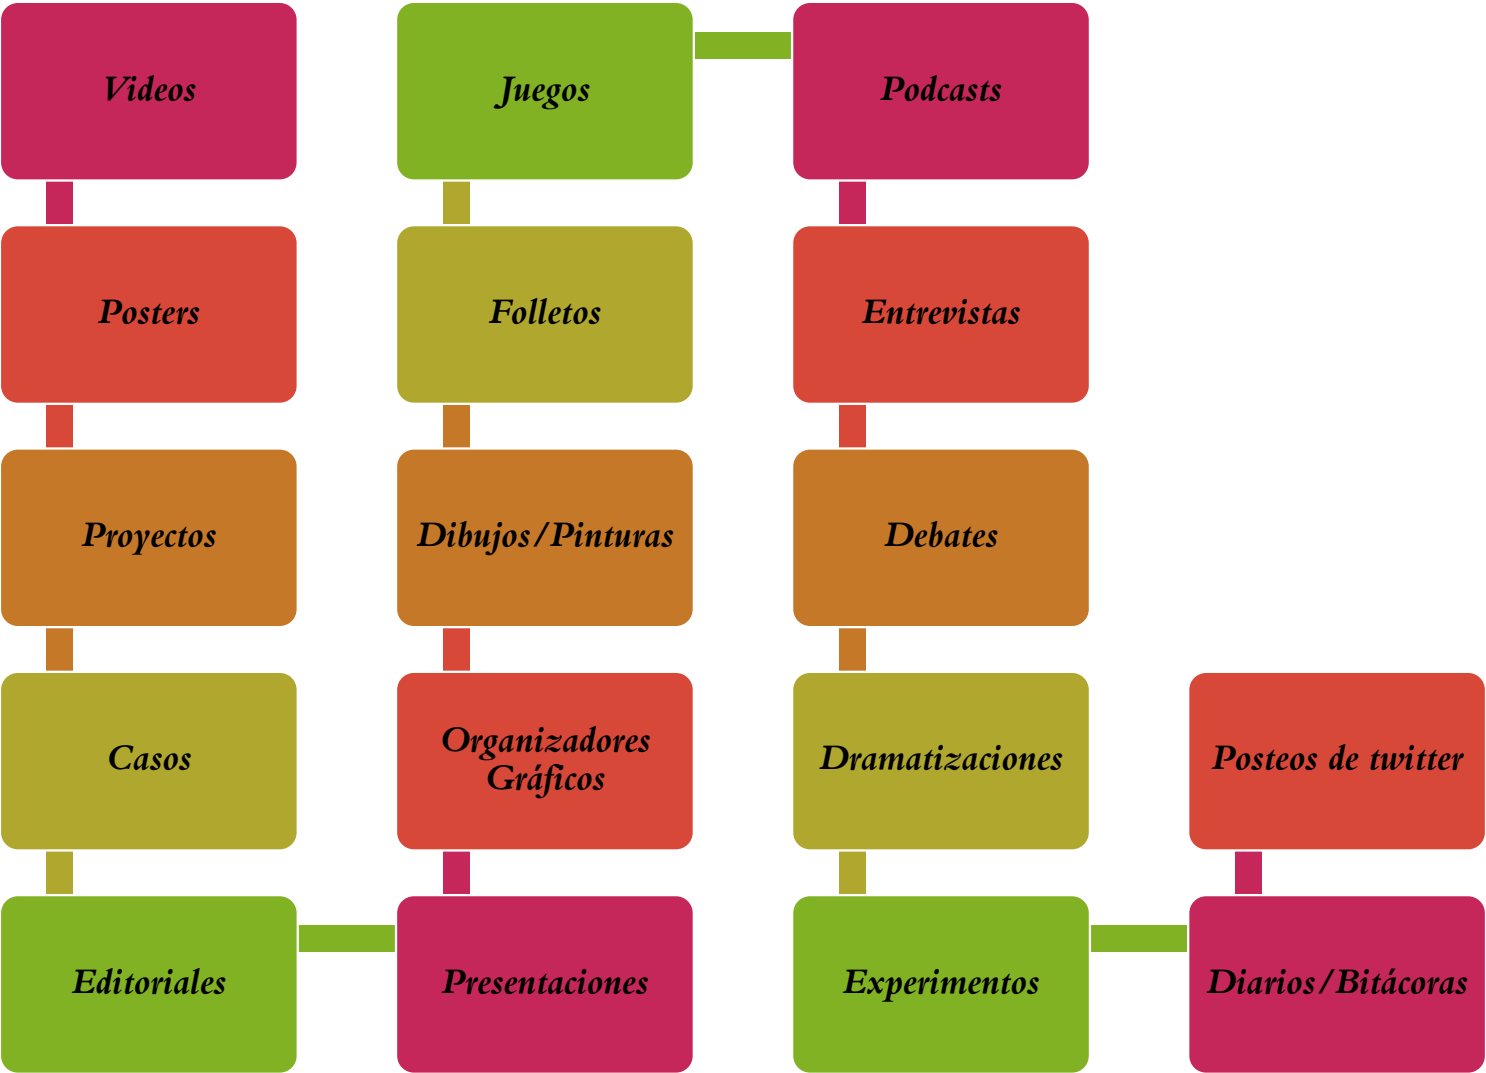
Videos

Posters

Proyectos

Casos

Editoriales

Presentaciones

Organizadores Gráficos

Dibujos/Pinturas

Folletos

Juegos

Podcasts

Entrevistas

Debates

Dramatizaciones

Experimentos

Diarios/Bitácoras

Posteos de twitter